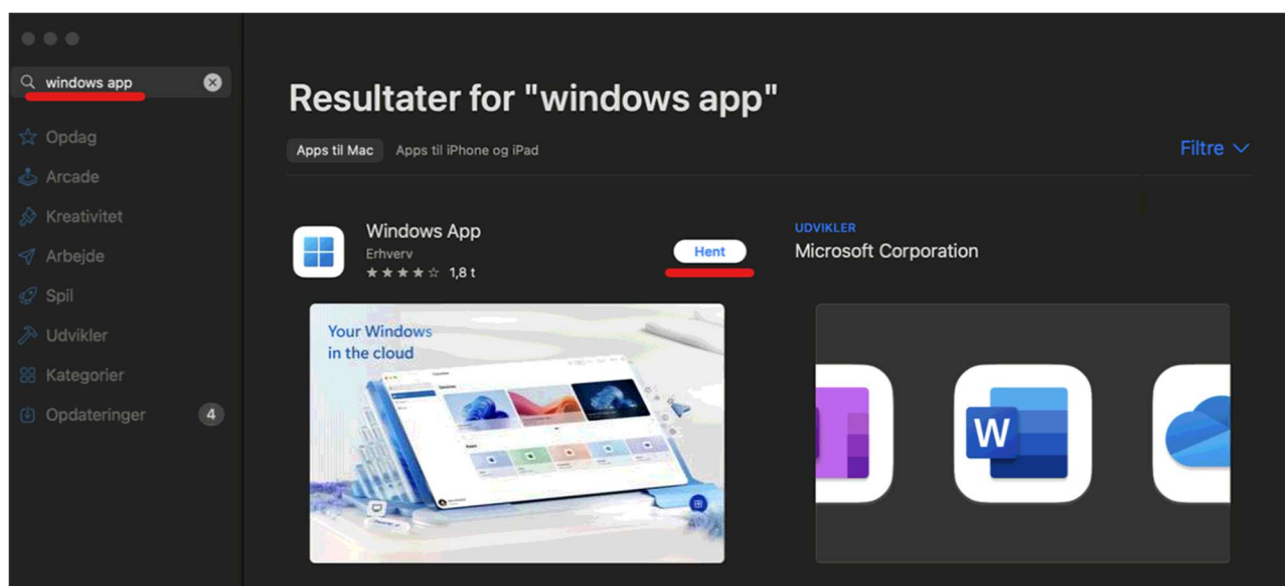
windows app

Opdag
Arcade
Kreativitet
Arbejde
Spil
Udvikler
Kategorier
Opdateringer 4

Resultater for "windows app"

Apps til Mac Apps til iPhone og iPad

Filtre

Windows App
Erhverv
★★★★☆ 1,8 t

Hent

UDVIKLER
Microsoft Corporation

Your Windows in the cloud

W